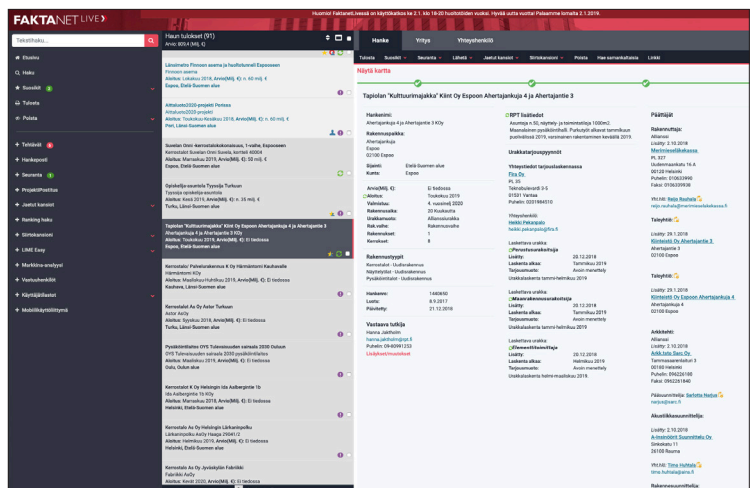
FAKTANET LIVE

Huomio! Faktanet Livessä on käyttökatkos ke 2.1. klo 16-20 huoltotöiden vuoksi. Hyvää uutta vuotta! Palaamme kotiin 2.1.2019.

Tekstihaku...

Etusivu
Haku
Suosikit
Tulosta
Poista
Tehtävät
Hankepostit
Seuranta
ProjektiPosti
Jaetut kansiot
Ranking haku
Sirtokansiot
LIME Easy
Markkina-analyysi
Vastuuhenkilöt
Käyttäjätilastot
Mobiilikäyttöliittymä

Haun tulokset (91)
Arvo: 809,4 (Milj. €)

Länsimetro Finnoon asema ja huoltotunneli Espooseen
Finnoon asema
Aloitus: Lokakuu 2018, Arvo(Milj. €): n. 60 milj. €
Espoo, Etelä-Suomen alue

Aittakatu2020-projekti Porissa
Aittakatu2020-projekti
Aloitus: Toukokuu-Kesäkuu 2019, Arvo(Milj. €): n. 60 milj. €
Pori, Länsi-Suomen alue

Suvelan Omin -kerrostalokokonaisuus, 1-vaihe, Espooseen
Kerrostalot Suvelan Omin Suvela, kerrostalot 40004
Aloitus: Marraskuu 2018, Arvo(Milj. €): 50 milj. €
Espoo, Etelä-Suomen alue

Opiskelija-asuntola Tyyssija Turkuun
Tyyssija opiskelija-asuntola
Aloitus: Kesä 2019, Arvo(Milj. €): n. 35 milj. €
Turku, Länsi-Suomen alue

Tapiolan "Kulttuurimajakka" Kiint Oy Espoon Ahertajankuja 4 ja Ahertajantie 3
Ahertajankuja 4 ja Ahertajantie 3 KOy
Aloitus: Toukokuu 2019, Arvo(Milj. €): Ei tiedossa
Espoo, Etelä-Suomen alue

Kerrostalot Palvelutalonkuja K Oy Hämäntieni Kauhavalla
Hämäntieni KOy
Aloitus: Maaliskuu-Huhtikuu 2019, Arvo(Milj. €): Ei tiedossa
Kauhava, Länsi-Suomen alue

Kerrostalo As Oy Askir Turkuun
Astor AsOy
Aloitus: Syyskuu 2018, Arvo(Milj. €): Ei tiedossa
Turku, Länsi-Suomen alue

Pysäköintitalo OYS Tulevaisuuden sairaala 2030 Ouluun
OYS Tulevaisuuden sairaala 2030 pysäköintitalo
Aloitus: Maaliskuu 2019, Arvo(Milj. €): Ei tiedossa
Oulu, Oulun alue

Kerrostalot As Oy Helsingin Ida Aalbergintie 1b
Ida Aalbergintie 1b KOy
Aloitus: Marraskuu 2018, Arvo(Milj. €): Ei tiedossa
Helsinki, Etelä-Suomen alue

Kerrostalo As Oy Helsingin Lärkanpolku
Lärkanpolku AsOy Haaga 29041/2
Aloitus: Helmikuu 2019, Arvo(Milj. €): Ei tiedossa
Helsinki, Etelä-Suomen alue

Kerrostalo As Oy Jyväskylän Fabriikki
Fabriikki AsOy
Aloitus: Kevät 2020, Arvo(Milj. €): Ei tiedossa

Hanke | Yritys | Yhteyshenkilö
Tulosta | Suosikit | Seuranta | Lähetä | Tehtävä | Jaetut kansiot | Siirtokansiot | Posta | Hae samankaltaisia | Linkki

Näytä kartta

Tapiolan "Kulttuurimajakka" Kiint Oy Espoon Ahertajankuja 4 ja Ahertajantie 3

Hankenimi:
Ahertajankuja 4 ja Ahertajantie 3 KOy

Rakennuspaikka:
Ahertajankuja
Espoo
02100 Espoo

Sijainti: Etelä-Suomen alue
Kunta: Espoo

Arvo(Milj. €): Ei tiedossa
Aloitus: Toukokuu 2019
Valmistuu: 4. vuosineljä 2020
Rakennusaika: 20 Kuukautta
Urakkamuoto: Allianssiurakka
Rak.vaihe: Rakentaminen
Rakennukset: 1
Kerrokset: 8

Rakennustyypit
Kerrostalot - Uudisrakennus
Näyttelytilat - Uudisrakennus
Pysäköintitalot - Uudisrakennus

Hankenro: 1480650
Luotu: 8.9.2017
Päivitetty: 21.12.2018

Vastaava tutkija
Hanna Jaakkola
hanna.jaakkola@rpt.fi
Puhelin: 09-80991253
Lisätyksiä/muutokset

RPT lisätiedot
Asunteja n. 50, näyttely- ja toimistotilaa 1000m2. Maanalainen pysäköintihalli. Purkutyöt alkavat tammikuun puolivälissä 2019, varsinainen rakentaminen keväällä 2019.

Urakkatarjouspyynnöt
Yhteystiedot tarjouslaskennassa
Fira Oy
PL 35
Tokrabulevardi 3-5
01531 Vantaa
Puhelin: 0201884510

Yhteyshenkilö:
Heikki Pekanpalo
heikki.pekanpalo@fira.fi

Laskettava urakka:
Perustusurakoitsija
Lisätty: 20.12.2018
Laskenta alkaa: Tammikuu 2019
Tarjousmuoto: Avoin menettely
Urakkalaskenta tammi-helmikuu 2019

Laskettava urakka:
Maanrakennusurakoitsija
Lisätty: 20.12.2018
Laskenta alkaa: Tammikuu 2019
Tarjousmuoto: Avoin menettely
Urakkalaskenta tammi-helmikuu 2019

Laskettava urakka:
Elementtitoimittaja
Lisätty: 20.12.2018
Laskenta alkaa: Tammikuu 2019
Tarjousmuoto: Avoin menettely
Urakkalaskenta helmi-maaliskuu 2019

Päättäjät
Rakennuttaja:
Allianssi
Lisätty: 2.10.2018
Merimiesunioni
PL 327
Uudenmaankatu 16 A
00120 Helsinki
Puhelin: 0106334990
Faksi: 0106339938

Yht.hlö: Reijo Ruohola
reijo.ruohola@merimiesunioni.fi

Teleyhtiö:
Lisätty: 29.1.2018
Kiinteistö Oy Ahertajantie 3
Ahertajantie 3
02100 Espoo

Teleyhtiö:
Lisätty: 29.1.2018
Kiinteistö Oy Espoon Ahertajankuja 4
Ahertajankuja 4
02100 Espoo

Arkkitehti:
Allianssi
Lisätty: 2.10.2018
Arkk.toim Sarc Oy
Tammasaarenkatu 3
00180 Helsinki
Puhelin: 096226180
Faksi: 096221640

Pääsuunnittelija: Sarlotta Narjus
narjus@sarc.fi

Akustiikkasuunnittelija:
Lisätty: 29.1.2018
A-Insinöörit Suunnittelu Oy
Sinkokatu 11
26100 Rauma

Yht.hlö: Timo Huhtala
timo.huhtala@ains.fi